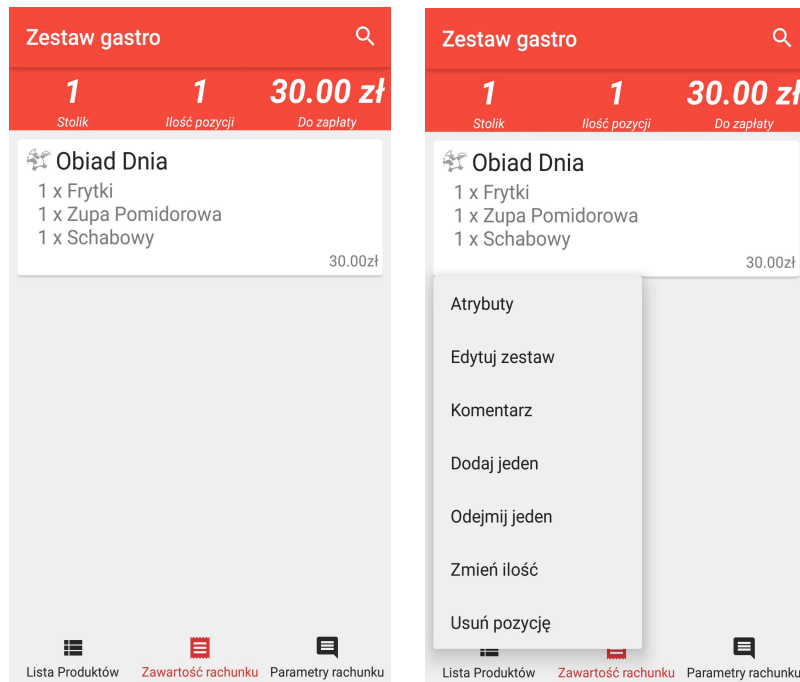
Zestaw gastro

1
Stolik

1
Ilość pozycji

30.00 zł
Do zapłaty

Obiad Dnia
1 x Frytki
1 x Zupa Pomidorowa
1 x Schabowy
30.00zł

Lista Produktów
Zawartość rachunku
Parametry rachunku

Zestaw gastro

1
Stolik

1
Ilość pozycji

30.00 zł
Do zapłaty

Obiad Dnia
1 x Frytki
1 x Zupa Pomidorowa
1 x Schabowy
30.00zł

Atrybuty
Edytuj zestaw
Komentarz
Dodaj jeden
Odejmij jeden
Zmień ilość
Usuń pozycję

Lista Produktów
Zawartość rachunku
Parametry rachunku